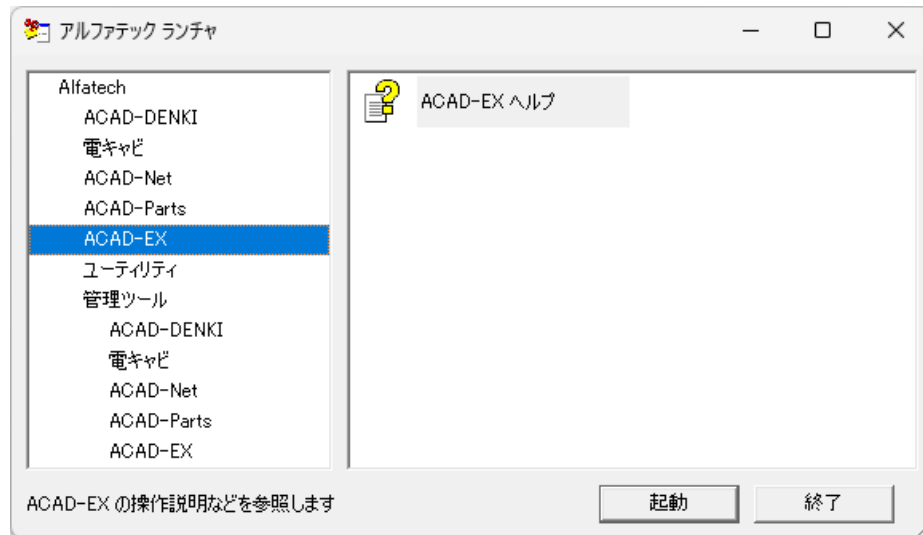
アルファテック ランチャ

Alfatech
ACAD-DENKI
電キャビ
ACAD-Net
ACAD-Parts
ACAD-EX
ユーティリティ
管理ツール
ACAD-DENKI
電キャビ
ACAD-Net
ACAD-Parts
ACAD-EX

ACAD-EX ヘルプ

ACAD-EX の操作説明などを参照します

起動

終了